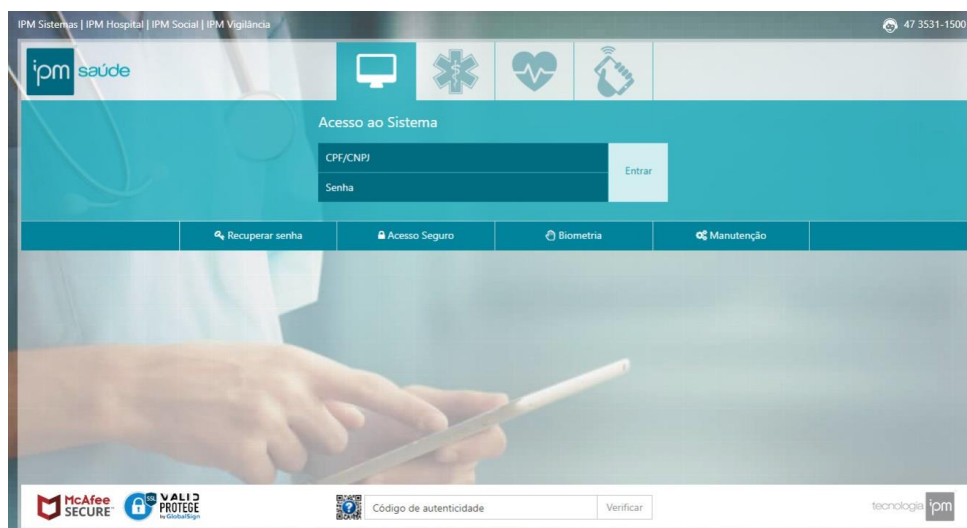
IPM Sistemas | IPM Hospital | IPM Social | IPM Vigilância

47 3531-1500

ipm saúde

Acesso ao Sistema

CPF/CNPJ

Senha

Entrar

Recuperar senha

Acesso Seguro

Biometria

Manutenção

McAfee SECURE

SSL VALID PROTEGE by GlobalSign

Código de autenticidade

Verificar

tecnologia ipm